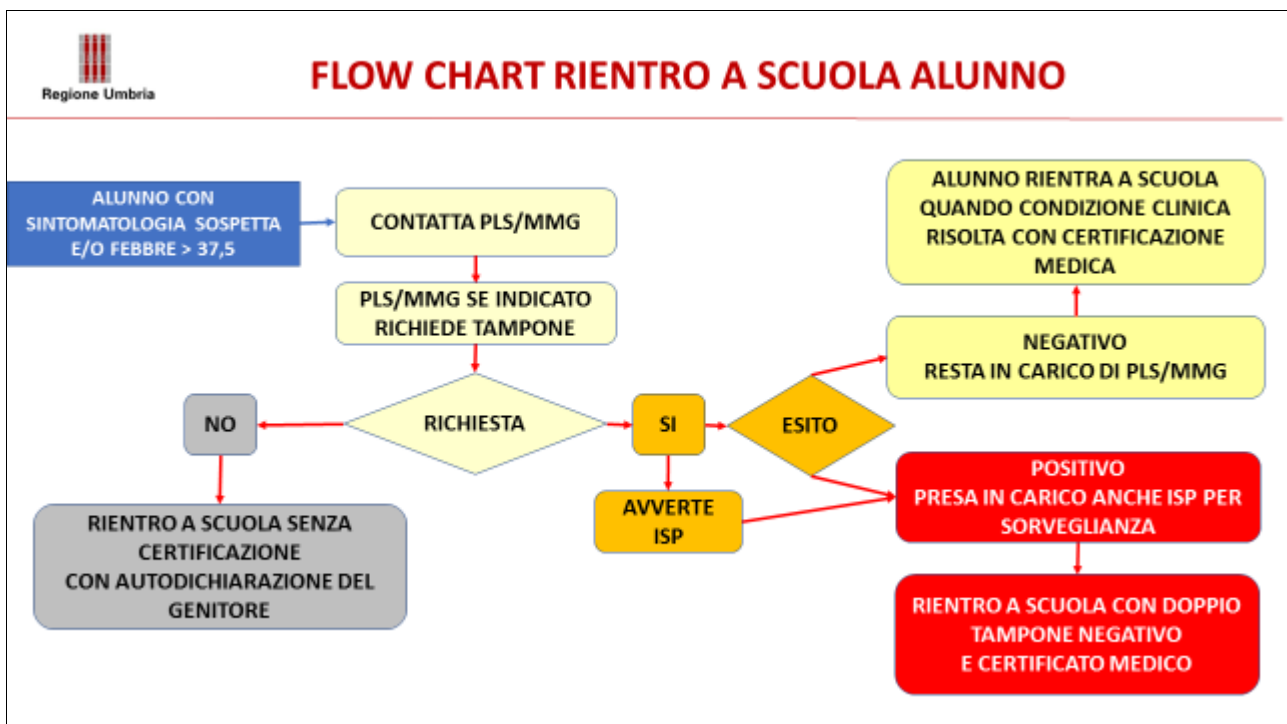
Regione Umbria

FLOW CHART RIENTRO A SCUOLA ALUNNO

ALUNNO CON SINTOMATOLOGIA SOSPETTA E/O FEBBRE > 37,5

CONTATTA PLS/MMG

PLS/MMG SE INDICATO RICHIEDE TAMPONE

RICHIESTA

NO

RIENTRO A SCUOLA SENZA CERTIFICAZIONE CON AUTODICHIARAZIONE DEL GENITORE

SI

AVVERTE ISP

ESITO

NEGATIVO RESTA IN CARICO DI PLS/MMG

ALUNNO RIENTRA A SCUOLA QUANDO CONDIZIONE CLINICA RISOLTA CON CERTIFICAZIONE MEDICA

POSITIVO PRESA IN CARICO ANCHE ISP PER SORVEGLIANZA

RIENTRO A SCUOLA CON DOPPIO TAMPONE NEGATIVO E CERTIFICATO MEDICO